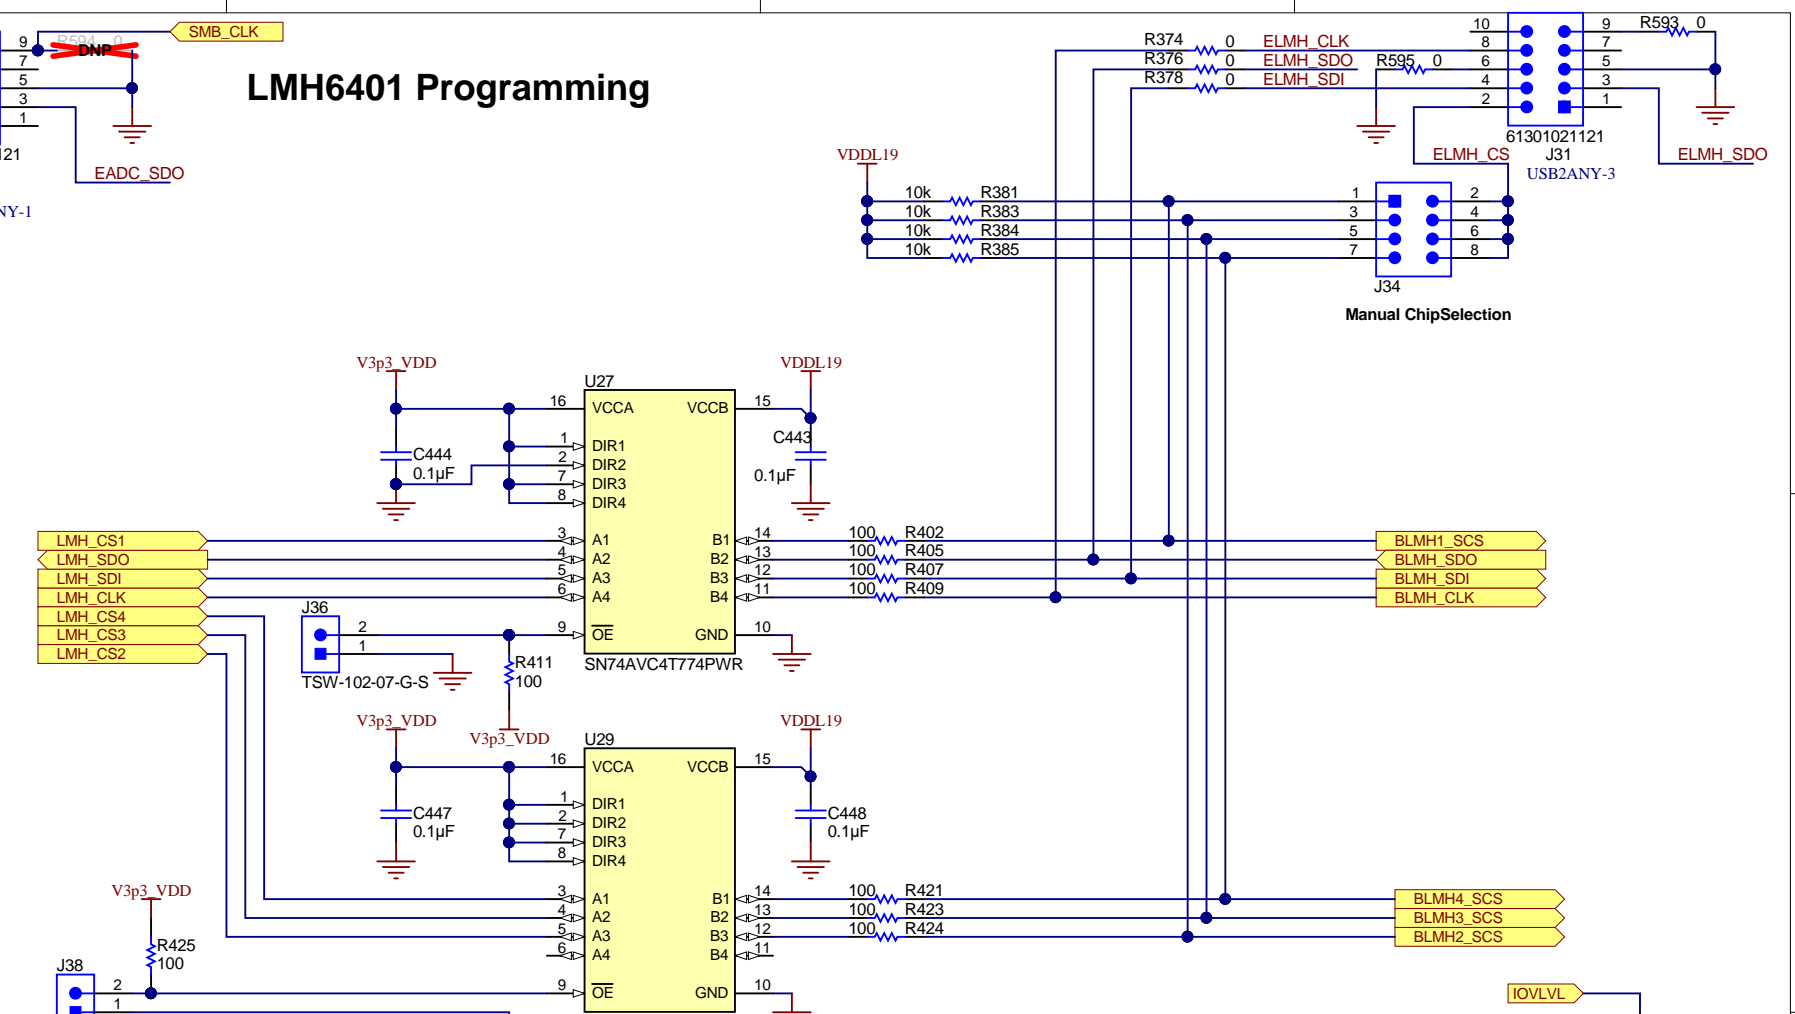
9
R594 0
DNP
SMB_CLK
7
5
3
1
121
EADC_SDO
NY-1

LMH6401 Programming

R374 0 ELMH_CLK
R376 0 ELMH_SDO
R378 0 ELMH_SDI
R595 0
10 9 R593 0
8 7
6 5
4 3
2 1
61301021121
J31
USB2ANY-3
ELMH_CS
ELMH_SDO

VDDL19
10k R381
10k R383
10k R384
10k R385
1 2
3 4
5 6
7 8
J34
Manual ChipSelection

V3p3_VDD
VDDL19
U27
16 VCCA VCCB 15
1 DIR1
2 DIR2
7 DIR3
8 DIR4
C444 0.1µF
C443 0.1µF
LMH_CS1 3 A1 B1 14 100 R402 BLMH1_SCS
LMH_SDO 4 A2 B2 13 100 R405 BLMH_SDO
LMH_SDI 5 A3 B3 12 100 R407 BLMH_SDI
LMH_CLK 6 A4 B4 11 100 R409 BLMH_CLK
LMH_CS4
LMH_CS3
LMH_CS2
J36
2
1
9 $\overline{OE}$ GND 10
TSW-102-07-G-S
R411 100
SN74AVC4T774PWR
V3p3_VDD

V3p3_VDD
VDDL19
U29
16 VCCA VCCB 15
1 DIR1
2 DIR2
7 DIR3
8 DIR4
C447 0.1µF
C448 0.1µF
3 A1 B1 14 100 R421 BLMH4_SCS
4 A2 B2 13 100 R423 BLMH3_SCS
5 A3 B3 12 100 R424 BLMH2_SCS
6 A4 B4 11
V3p3_VDD
R425 100
J38
2
1
9 $\overline{OE}$ GND 10
IOVLVL